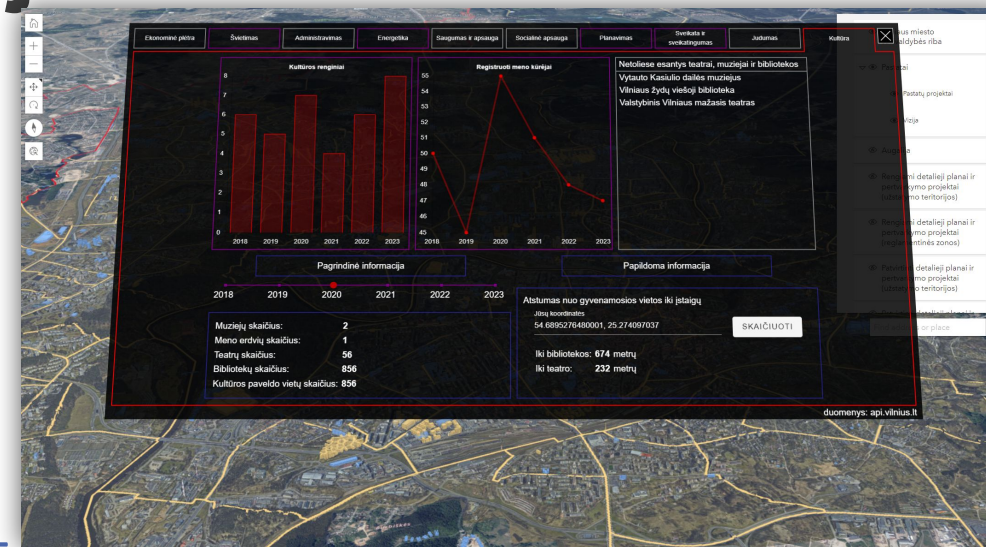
Ekonominė plėtra | Švietimas | Administravimas | Energetika | Saugumas ir apsauga | Socialinė apsauga | Planavimas | Sveikata ir sveikatingumas | Judumas | Kultūra

Kultūros renginiai

8
7
6
5
4
3
2
1
0

2018 2019 2020 2021 2022 2023

Registruoti meno kūrėjai

55
54
53
52
51
50
49
48
47
46
45

2018 2019 2020 2021 2022 2023

Netoliese esantys teatrai, muziejai ir bibliotekos
Vytauto Kasiulio dailės muziejus
Vilniaus žydų viešoji biblioteka
Valstybinis Vilniaus mažasis teatras

Pagrindinė informacija

Papildoma informacija

2018 2019 2020 2021 2022 2023

Muziejų skaičius: 2
Meno erdvių skaičius: 1
Teatrų skaičius: 56
Bibliotekų skaičius: 856
Kultūros paveldo vietų skaičius: 856

Atstumas nuo gyvenamosios vietos iki įstaigų
Jūsų koordinatės
54.6895276480001, 25.274097037
SKAIČIUOTI

Iki bibliotekos: 674 metrų
Iki teatro: 232 metrų

duomenys: api.vilnius.lt

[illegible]us miesto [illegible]aldybės riba
Pastatų projektai
Vizija
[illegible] ir place